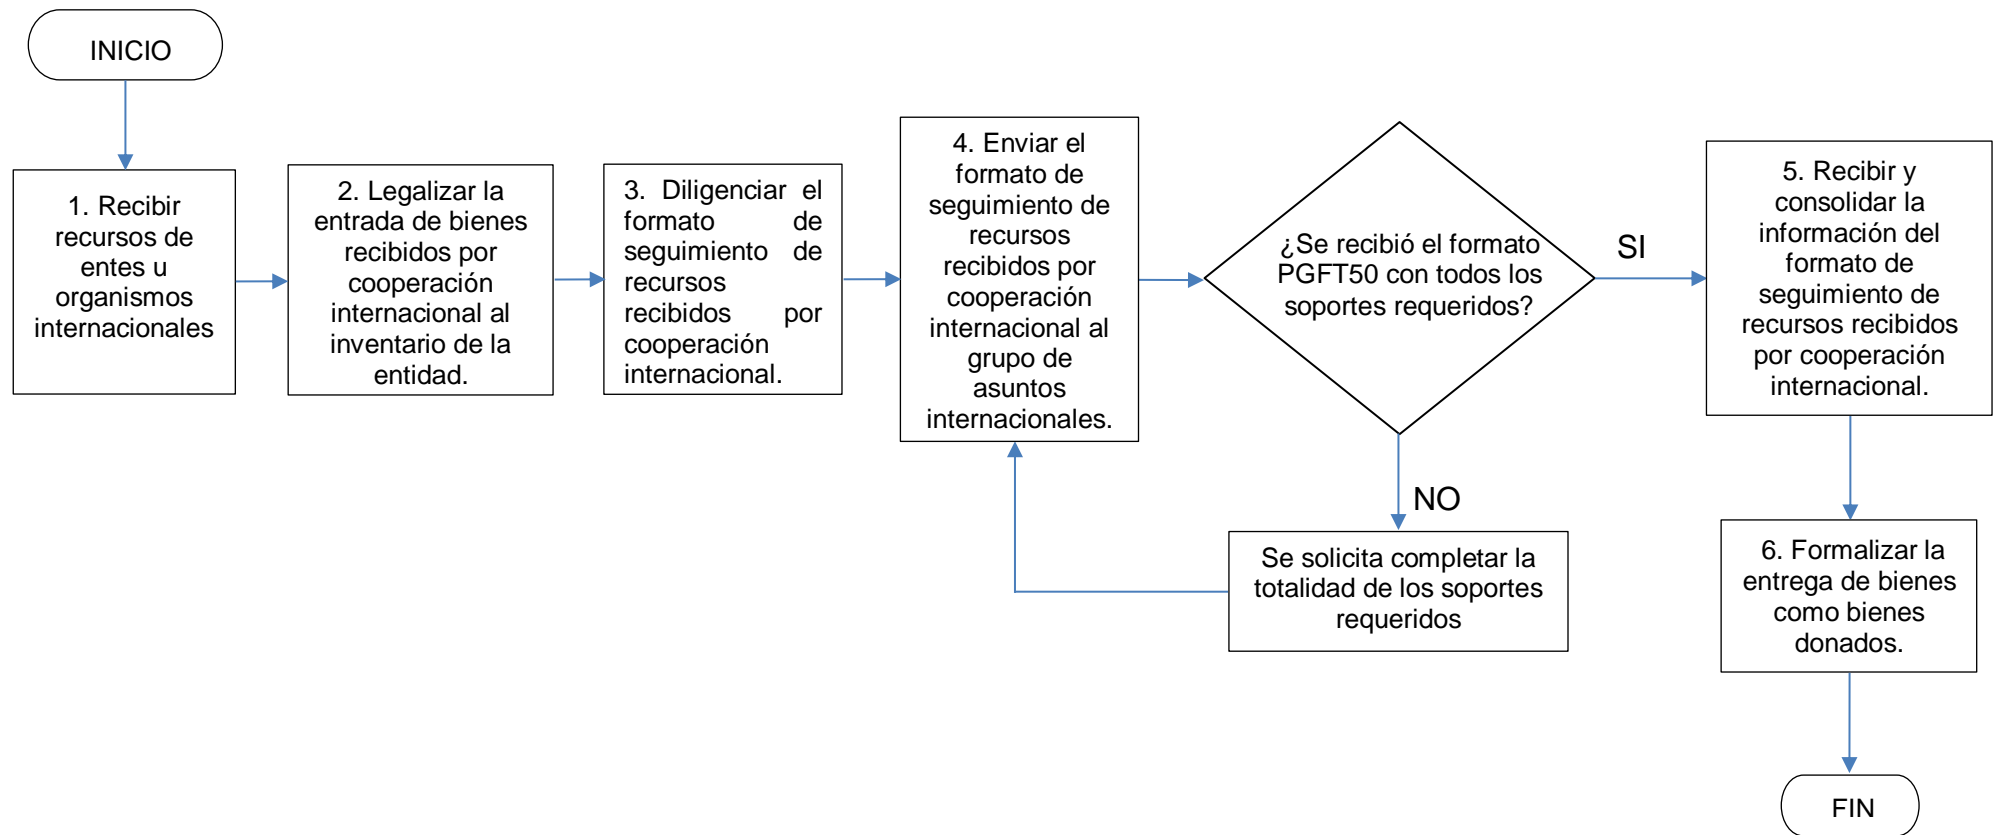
INICIO

1. Recibir recursos de entes u organismos internacionales

2. Legalizar la entrada de bienes recibidos por cooperación internacional al inventario de la entidad.

3. Diligenciar el formato de seguimiento de recursos recibidos por cooperación internacional.

4. Enviar el formato de seguimiento de recursos recibidos por cooperación internacional al grupo de asuntos internacionales.

¿Se recibió el formato PGFT50 con todos los soportes requeridos?

SI

NO

Se solicita completar la totalidad de los soportes requeridos

5. Recibir y consolidar la información del formato de seguimiento de recursos recibidos por cooperación internacional.

6. Formalizar la entrega de bienes como bienes donados.

FIN